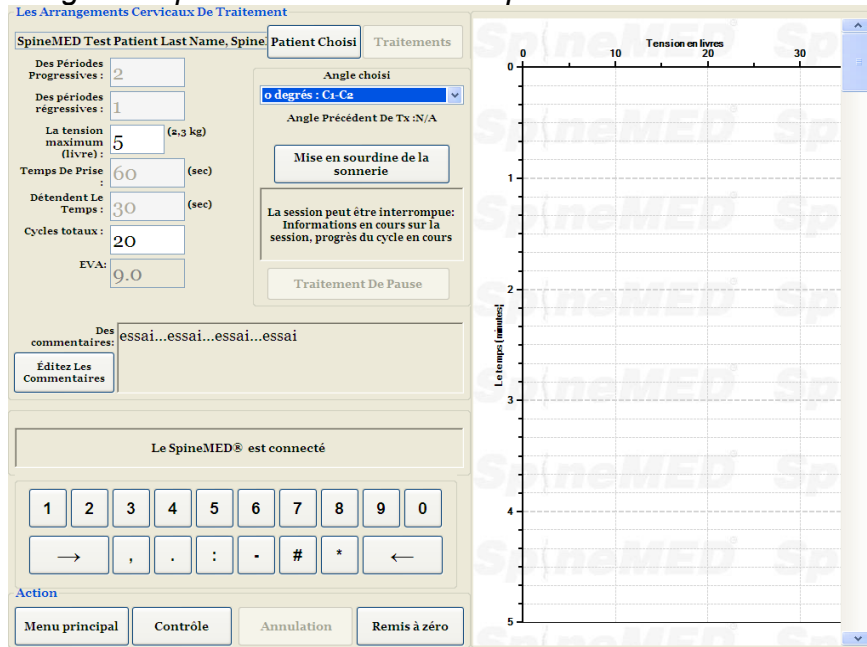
Les Arrangements Cervicaux De Traitement

SpineMED Test Patient Last Name, Spine

Patient Choisi

Traitements

Des Périodes Progressives : 2

Des périodes régressives : 1

La tension maximum (livre) : 5 (2,3 kg)

Temps De Prise : 60 (sec)

Détendent Le Temps : 30 (sec)

Cycles totaux : 20

EVA: 9.0

Angle choisi

0 degrés : C1-C2

Angle Précédent De Tx :N/A

Mise en sourdine de la sonnerie

La session peut être interrompue: Informations en cours sur la session, progrès du cycle en cours

Traitement De Pause

Des commentaires: essai...essai...essai...essai

Éditez Les Commentaires

Le SpineMED® est connecté

1 2 3 4 5 6 7 8 9 0

→ , . : - # * ←

Action

Menu principal

Contrôle

Annulation

Remis à zéro

Tension en livres

0 10 20 30

Le temps (minutes)

0 1 2 3 4 5

SpineMED SpineMED SpineMED SpineMED SpineMED SpineMED